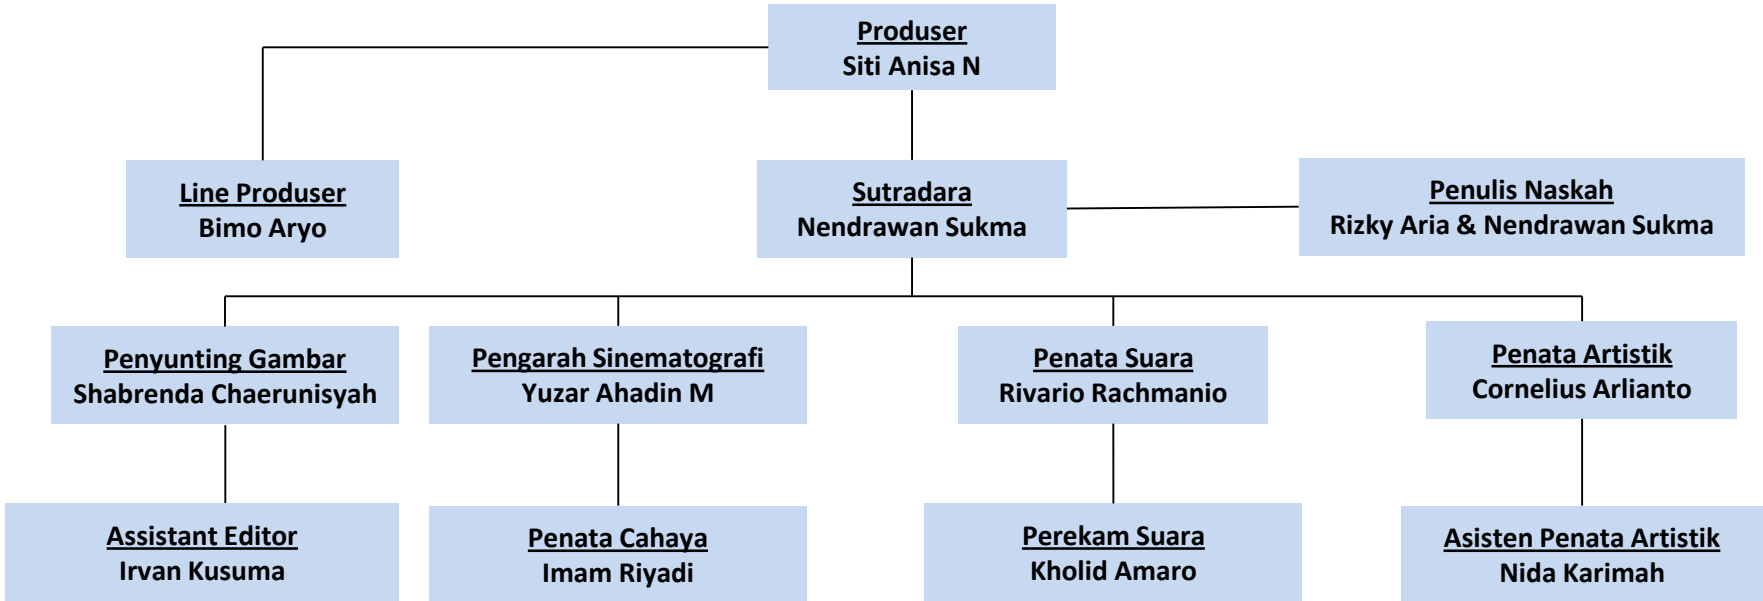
Produser
Siti Anisa N

Line Produser
Bimo Aryo

Sutradara
Nendrawan Sukma

Penulis Naskah
Rizky Aria & Nendrawan Sukma

Penyunting Gambar
Shabrenda Chaerunisyah

Pengarah Sinematografi
Yuzar Ahadin M

Penata Suara
Rivario Rachmanio

Penata Artistik
Cornelius Arlianto

Assistant Editor
Irvan Kusuma

Penata Cahaya
Imam Riyadi

Perekam Suara
Kholid Amaro

Asisten Penata Artistik
Nida Karimah